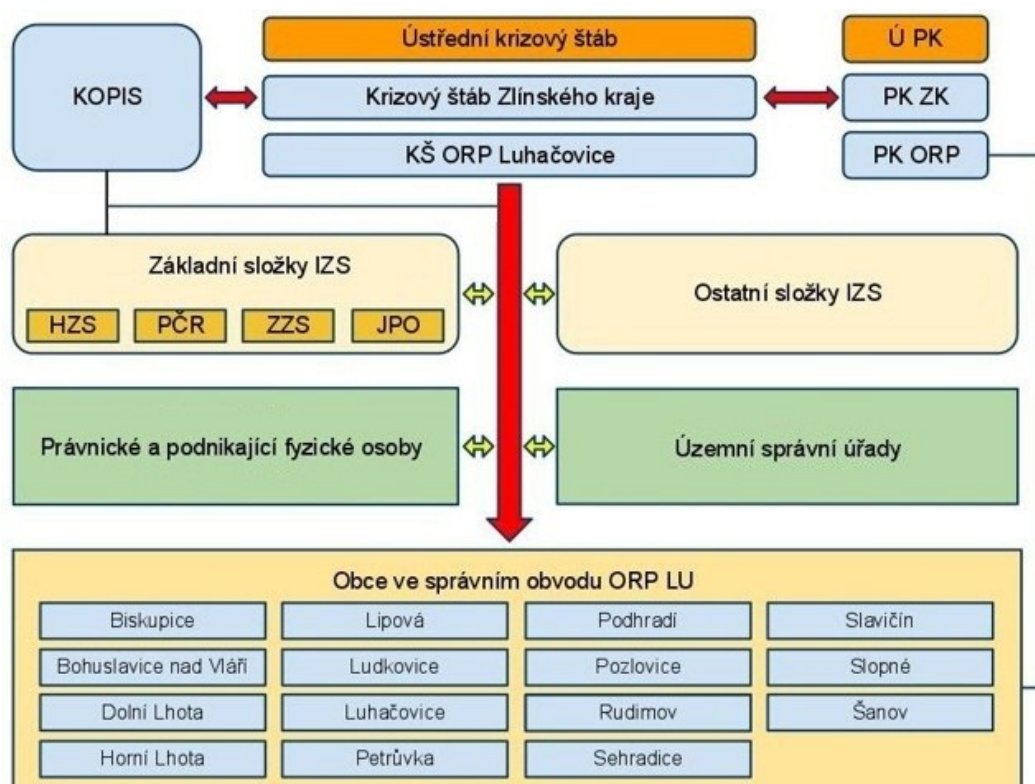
KOPIS

Ústřední krizový štáb

Krizový štáb Zlínského kraje

KŠ ORP Luhačovice

Ú PK

PK ZK

PK ORP

Základní složky IZS

HZS

PČR

ZZS

JPO

Ostatní složky IZS

Právnické a podnikající fyzické osoby

Územní správní úřady

Obce ve správním obvodu ORP LU

| Biskupice | Lipová | Podhradí | Slavičín |
|---|---|---|---|
| Bohuslavice nad Vláří | Ludkovice | Pozlovice | Slopné |
| Dolní Lhota | Luhačovice | Rudimov | Šanov |
| Horní Lhota | Petrůvka | Sehradice | |